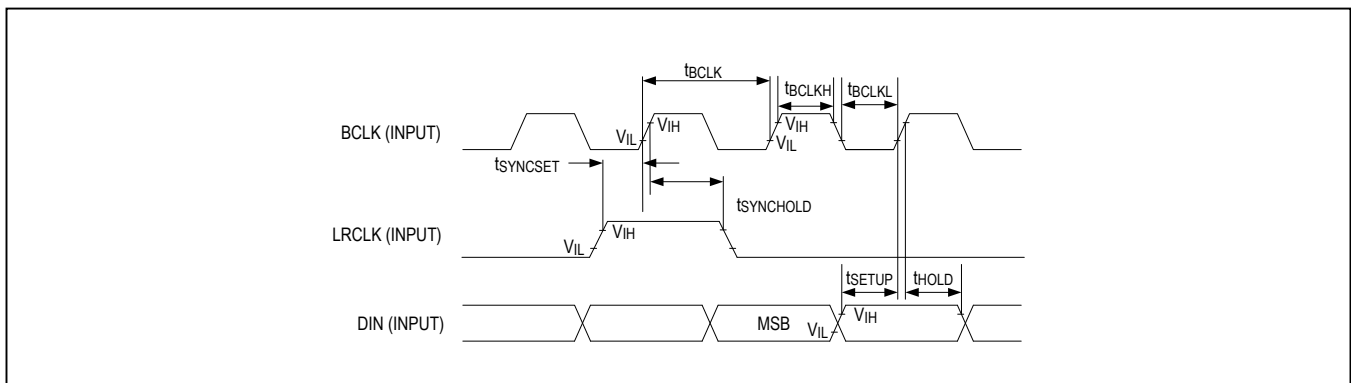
$t_{BCLK}$
$t_{BCLKH}$
$t_{BCLKL}$
BCLK (INPUT)
$V_{IL}$
$V_{IH}$
$V_{IH}$
$V_{IL}$
$t_{SYNCSET}$
$t_{SYNCHOLD}$
LRCLK (INPUT)
$V_{IL}$
$V_{IH}$
$t_{SETUP}$
$t_{HOLD}$
DIN (INPUT)
MSB
$V_{IL}$
$V_{IH}$